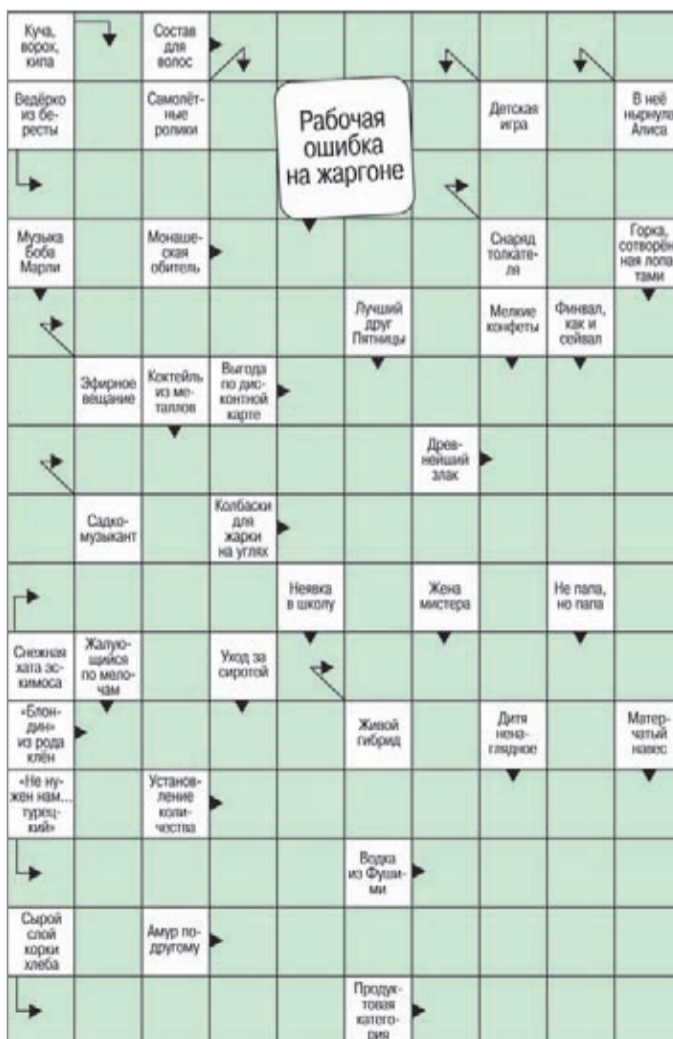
Куча, ворох, кипа

Состав для волос

Ведёрко из бересты

Самолётные ролики

Рабочая ошибка на жаргоне

Детская игра

В неё нырнула Алиса

Музыка Боба Марли

Монашеская обитель

Снаряд толкателя

Горка, сотворённая лопатами

Лучший друг Пятницы

Мелкие конфеты

Финвал, как и сейвал

Эфирное вещание

Коктейль из металлов

Выгода по дисконтной карте

Древнейший злак

Садко-музыкант

Колбаски для жарки на углях

Неявка в школу

Жена мистера

Не папа, но папа

Снежная хата эскимоса

Жалующийся по мелочам

Уход за сиротой

«Блондин» из рода клён

Живой гибрид

Дитя ненаглядное

Матерчатый навес

«Не нужен нам... турецкий»

Установление количества

Водка из Фушими

Сырой слой корки хлеба

Амур подругому

Продуктовая категория